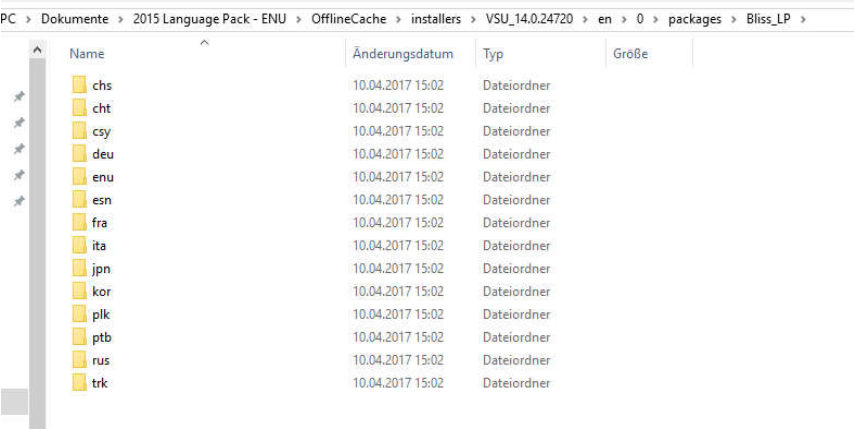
PC > Dokumente > 2015 Language Pack - ENU > OfflineCache > installers > VSU_14.0.24720 > en > 0 > packages > Bliss_LP >

| Name | Änderungsdatum | Typ | Größe |
|---|---|---|---|
| chs | 10.04.2017 15:02 | Dateiordner | |
| cht | 10.04.2017 15:02 | Dateiordner | |
| csy | 10.04.2017 15:02 | Dateiordner | |
| deu | 10.04.2017 15:02 | Dateiordner | |
| enu | 10.04.2017 15:02 | Dateiordner | |
| esn | 10.04.2017 15:02 | Dateiordner | |
| fra | 10.04.2017 15:02 | Dateiordner | |
| ita | 10.04.2017 15:02 | Dateiordner | |
| jpn | 10.04.2017 15:02 | Dateiordner | |
| kor | 10.04.2017 15:02 | Dateiordner | |
| plk | 10.04.2017 15:02 | Dateiordner | |
| ptb | 10.04.2017 15:02 | Dateiordner | |
| rus | 10.04.2017 15:02 | Dateiordner | |
| trk | 10.04.2017 15:02 | Dateiordner | |